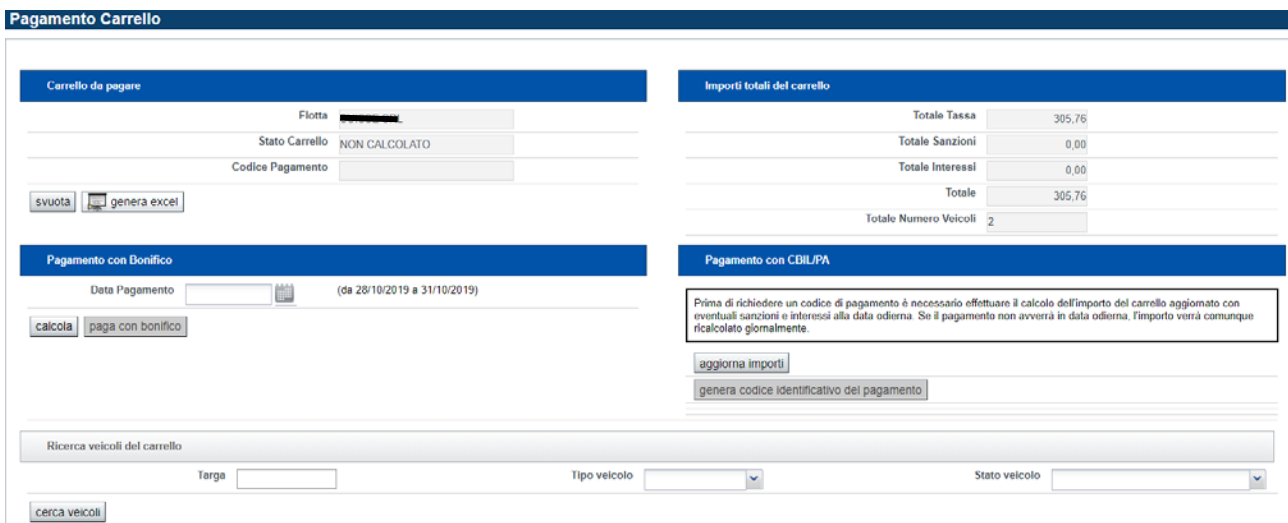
Pagamento Carrello

Carrello da pagare

Flotta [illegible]

Stato Carrello NON CALCOLATO

Codice Pagamento

svuota genera excel

Importi totali del carrello

Totale Tassa 305,76

Totale Sanzioni 0,00

Totale Interessi 0,00

Totale 305,76

Totale Numero Veicoli 2

Pagamento con Bonifico

Data Pagamento (da 28/10/2019 a 31/10/2019)

calcola paga con bonifico

Pagamento con CBIL/PA

Prima di richiedere un codice di pagamento è necessario effettuare il calcolo dell'importo del carrello aggiornato con eventuali sanzioni e interessi alla data odierna. Se il pagamento non avverrà in data odierna, l'importo verrà comunque ricalcolato giornalmente.

aggiorna importi

genera codice identificativo del pagamento

Ricerca veicoli del carrello

Targa

Tipo veicolo

Stato veicolo

cerca veicoli